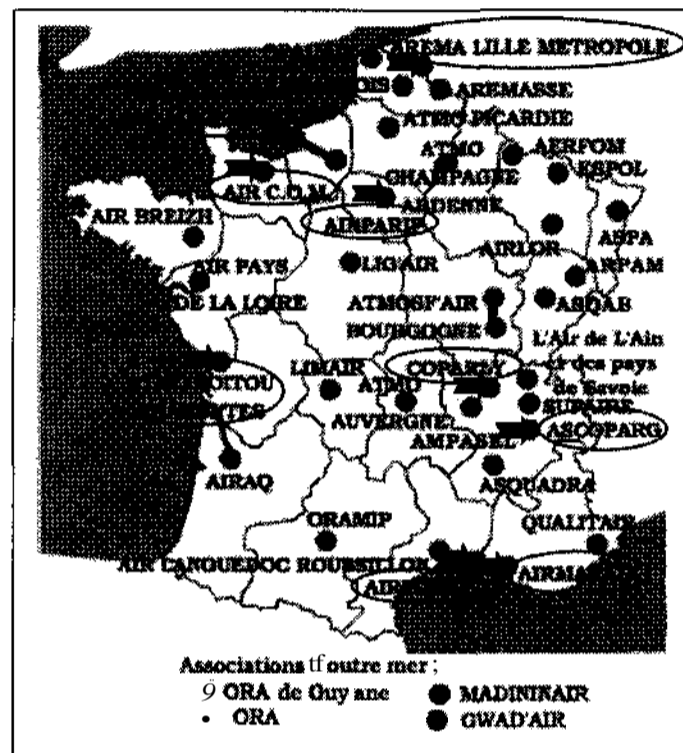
OPAL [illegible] AREMA LILLE METROPOLE
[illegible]OIS
AREMASSE
ATMO PICARDIE
ATMO
AERFOM
CHAMPAGNE
ESPOL
AIR C.O.M.
ARDENNE
AIR BREIZH
AIRPARIF
ASPA
AIRLOR
AIR PAYS
LIG'AIR
ASPAM
DE LA LOIRE
ATMOSF'AIR
ASQAB
BOURGOGNE
L'Air de L'Ain et des pays de Savoie
LIMAIR
COPARLY
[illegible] POITOU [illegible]TES
ATMO
AUVERGNE
SUPAIRE
AMPASEL
ASCOPARG
AIRAQ
ASQUADRA
ORAMIP
QUALITAIR
AIR LANGUEDOC ROUSSILLON
AIRF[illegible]
AIRMA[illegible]

Associations tf outre mer ;
ÿ ORA de Guy ane
• ORA
MADININAIR
GWAD'AIR